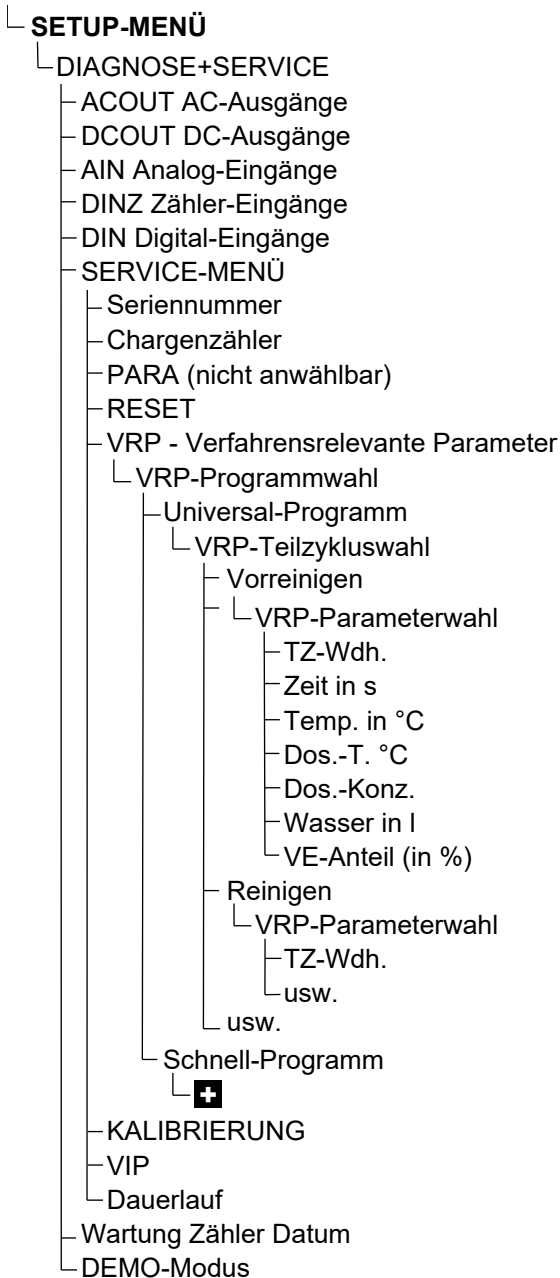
SETUP-MENÜ
DIAGNOSE+SERVICE
ACOUT AC-Ausgänge
DCOUT DC-Ausgänge
AIN Analog-Eingänge
DINZ Zähler-Eingänge
DIN Digital-Eingänge
SERVICE-MENÜ
Seriennummer
Chargenzähler
PARA (nicht anwählbar)
RESET
VRP - Verfahrensrelevante Parameter
VRP-Programmwahl
Universal-Programm
VRP-Teilzykluswahl
Vorreinigen
VRP-Parameterwahl
TZ-Wdh.
Zeit in s
Temp. in °C
Dos.-T. °C
Dos.-Konz.
Wasser in l
VE-Anteil (in %)
Reinigen
VRP-Parameterwahl
TZ-Wdh.
usw.
usw.
Schnell-Programm
KALIBRIERUNG
VIP
Dauerlauf
Wartung Zähler Datum
DEMO-Modus